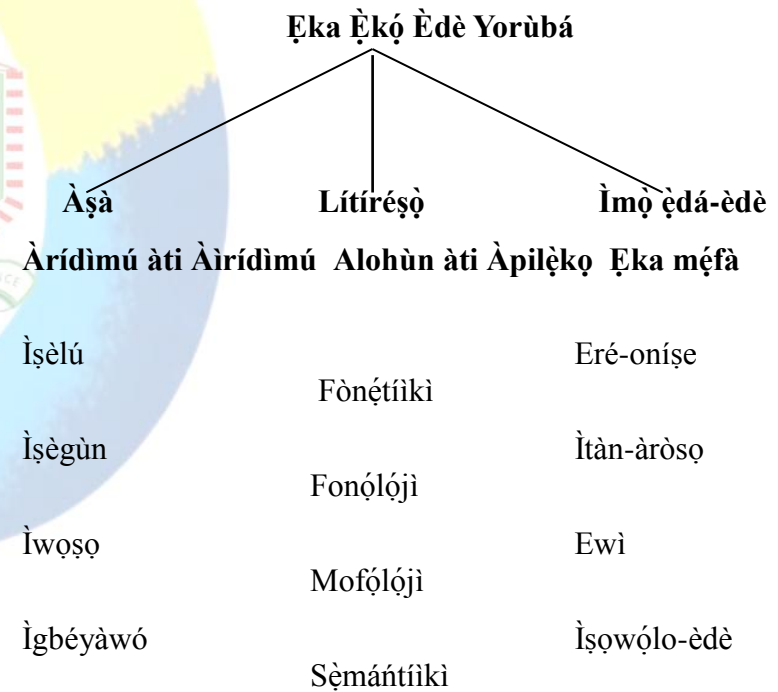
Ẹka Ẹ̀kọ́ Èdè Yorùbá

Àṣà

Lítíréṣọ̀

Ìmọ̀ ẹ̀dá-èdè

Àrídìmú àti Àìrídìmú

Alohùn àti Àpilẹ̀kọ

Ẹka mẹ́fà

Ìṣèlú

Ìṣègùn

Ìwọṣọ

Ìgbéyàwó

Fònẹ́tíìkì

Fonọ́lọ́jì

Mofọ́lọ́jì

Sẹmáńtíìkì

Eré-oníṣe

Ìtàn-àròsọ

Ewì

Ìṣọwọ́lo-èdè